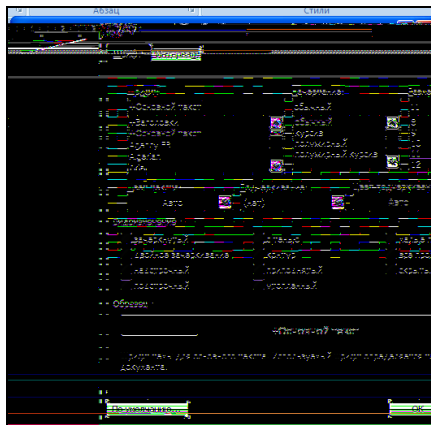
Абзац
Стили
Шрифт
Шрифт
Основной текст
Заголовки
Основной текст
Agency FB
Aharoni
Начертание:
обычный
обычный
курсив
полужирный
полужирный курсив
Цвет текста:
Авто
Подчеркивание:
(нет)
Цвет подчеркивания:
Авто
Видоизменение
зачеркнутый
двойное зачеркивание
надстрочный
подстрочный
с тенью
контур
приподнятый
утопленный
малые прописные
все прописные
скрытый
Образец
+Основной текст
Шрифт темы для основного текста. Используемый шрифт определяется темой документа.
По умолчанию...
ОК